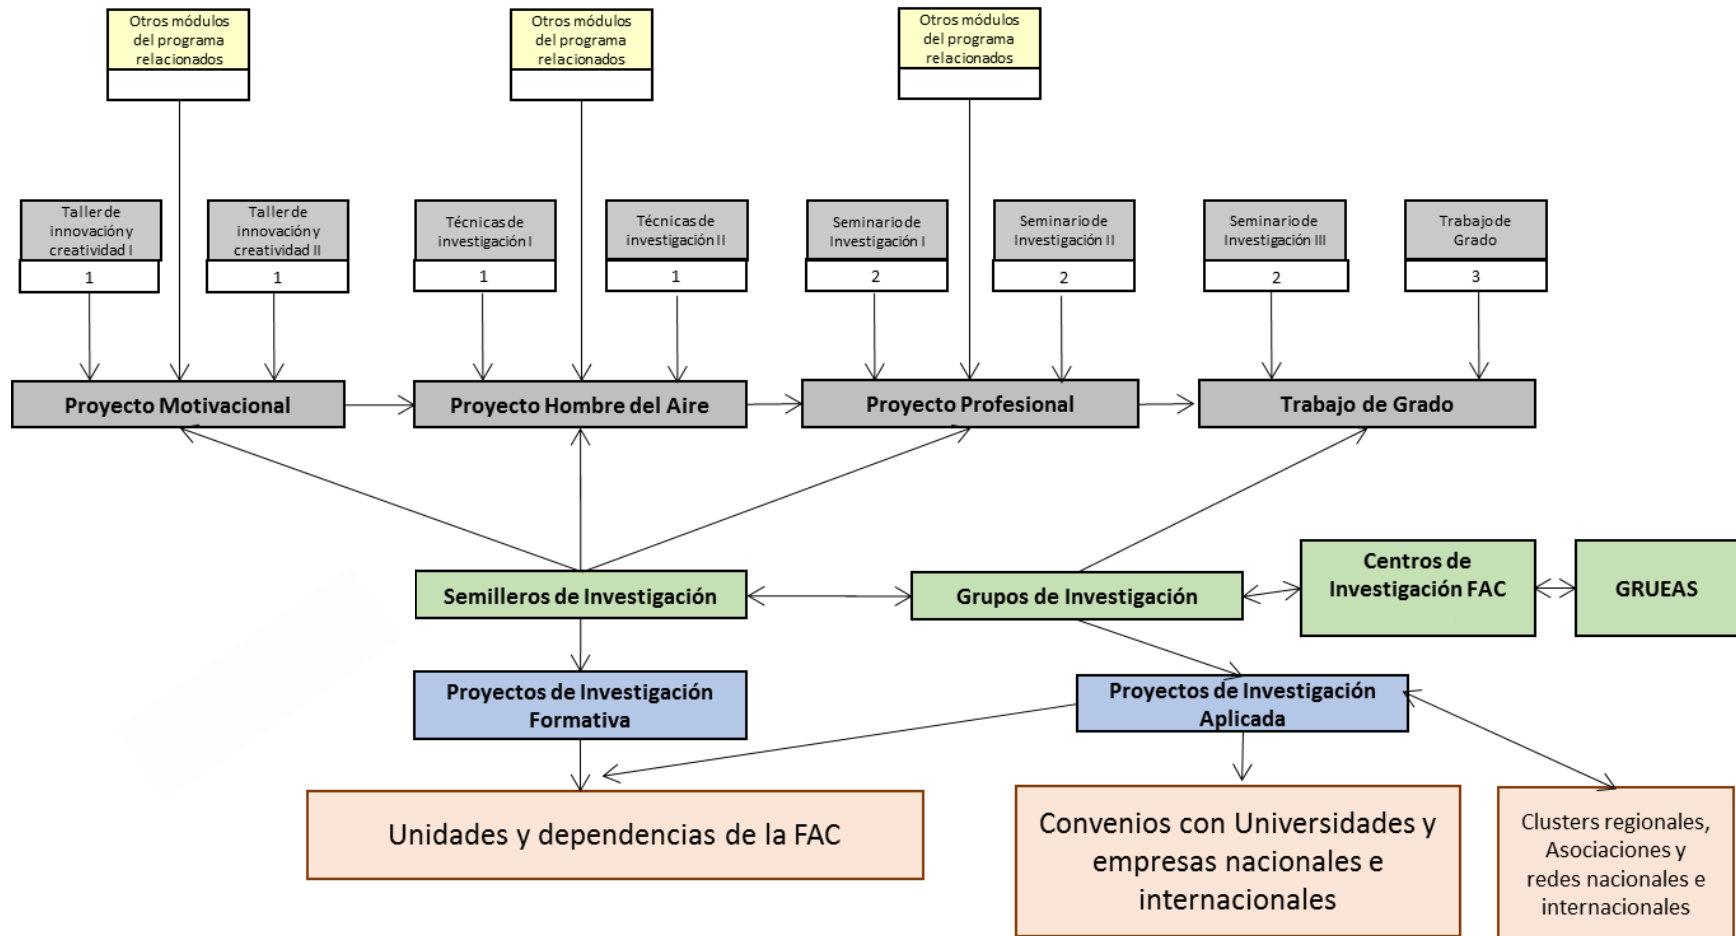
Otros módulos del programa relacionados

Otros módulos del programa relacionados

Otros módulos del programa relacionados

Taller de innovación y creatividad I
1

Taller de innovación y creatividad II
1

Técnicas de investigación I
1

Técnicas de investigación II
1

Seminario de Investigación I
2

Seminario de Investigación II
2

Seminario de Investigación III
2

Trabajo de Grado
3

Proyecto Motivacional

Proyecto Hombre del Aire

Proyecto Profesional

Trabajo de Grado

Semilleros de Investigación

Grupos de Investigación

Centros de Investigación FAC

GRUEAS

Proyectos de Investigación Formativa

Proyectos de Investigación Aplicada

Unidades y dependencias de la FAC

Convenios con Universidades y empresas nacionales e internacionales

Clusters regionales, Asociaciones y redes nacionales e internacionales